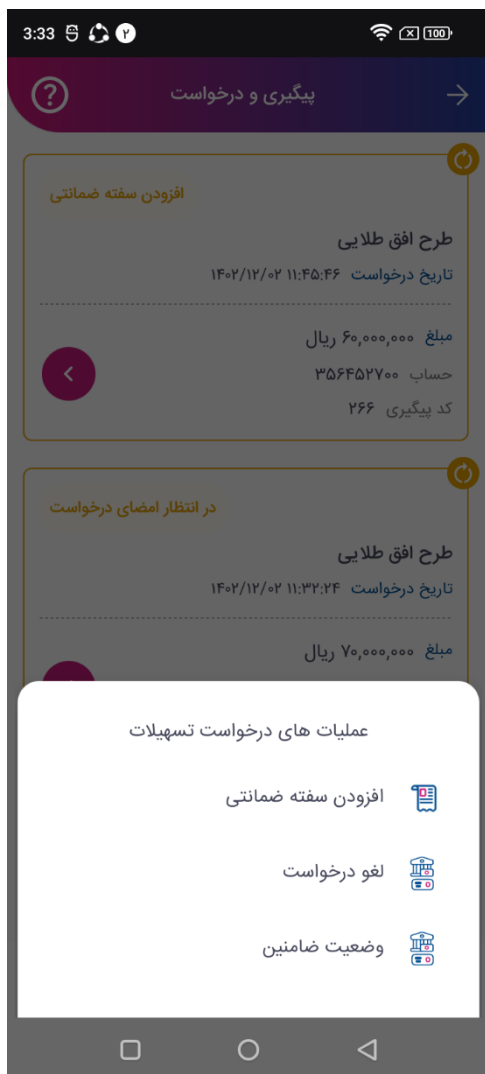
3:33 ۲ 100

پیگیری و درخواست

افزودن سفته ضمانتی

طرح افق طلایی

تاریخ درخواست ۱۴۰۲/۱۲/۰۲ ۱۱:۴۵:۴۶

مبلغ ۶۰,۰۰۰,۰۰۰ ریال

حساب ۳۵۶۴۵۲۷۰۰

کد پیگیری ۲۶۶

در انتظار امضای درخواست

طرح افق طلایی

تاریخ درخواست ۱۴۰۲/۱۲/۰۲ ۱۱:۳۲:۲۴

مبلغ ۷۰,۰۰۰,۰۰۰ ریال

عملیات های درخواست تسهیلات

افزودن سفته ضمانتی

لغو درخواست

وضعیت ضامنین